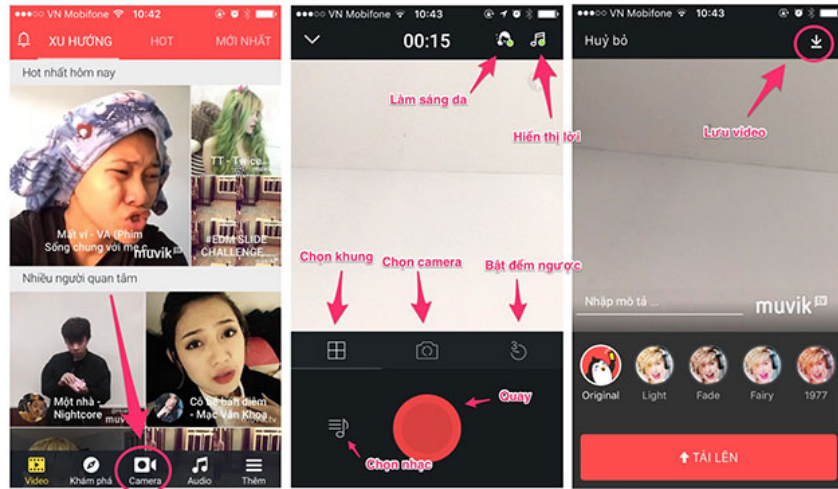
VN Mobifone 10:42

XU HƯỚNG HOT MỚI NHẤT

Hot nhất hôm nay

Mặt vì - VA (Phim Sống chung với me

muvik

TT - Twice

EDM SLIDE CHALLENGE

Nhiều người quan tâm

Một nhà - Nightcore

Có lẽ bạn điểm - Mạc Văn Khoa

Video Khám phá Camera Audio Thêm

VN Mobifone 10:43

00:15

Làm sáng da

Hiển thị lời

Chọn khung

Chọn camera

Bật đếm ngược

Quay

Chọn nhạc

VN Mobifone 10:43

Huỷ bỏ

Lưu video

Nhập mô tả ...

muvik

Original Light Fade Fairy 1977

TẢI LÊN